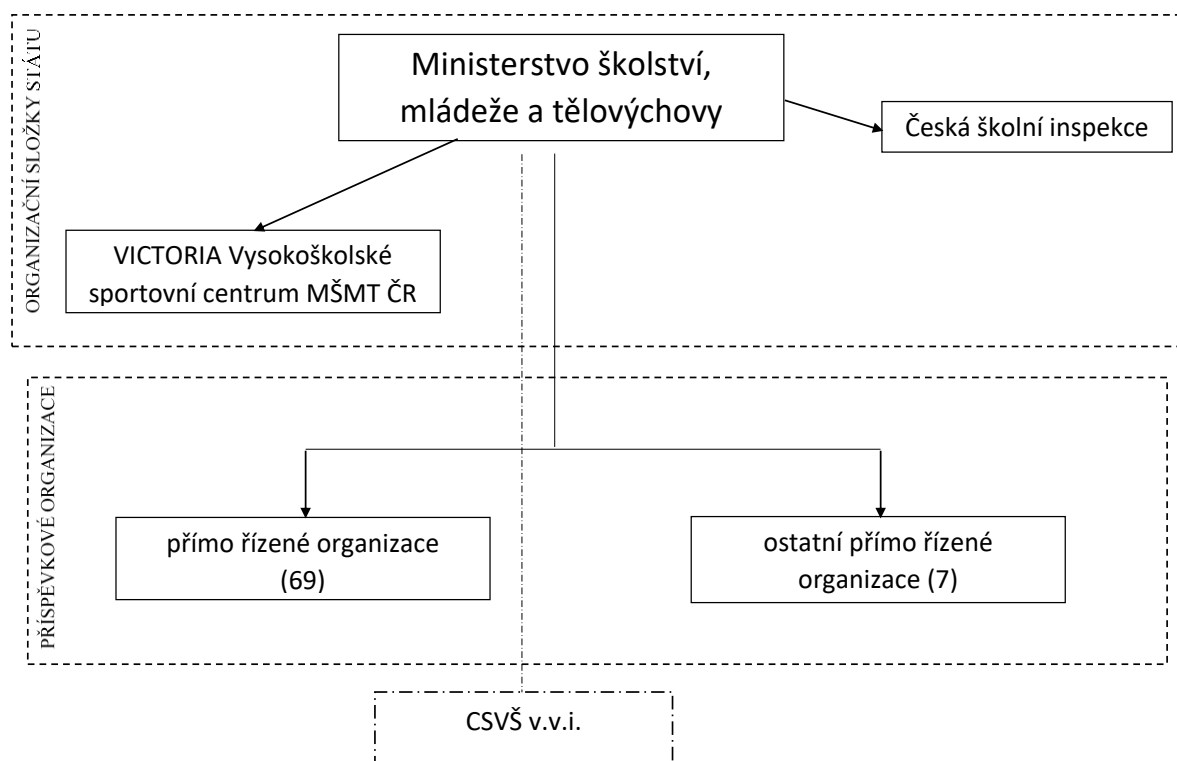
ORGANIZAČNÍ SLOŽKY STÁTU

Ministerstvo školství, mládeže a tělovýchovy

Česká školní inspekce

VICTORIA Vysokoškolské sportovní centrum MŠMT ČR

PŘÍSPĚVKOVÉ ORGANIZACE

přímo řízené organizace (69)

ostatní přímo řízené organizace (7)

CSVŠ v.v.i.